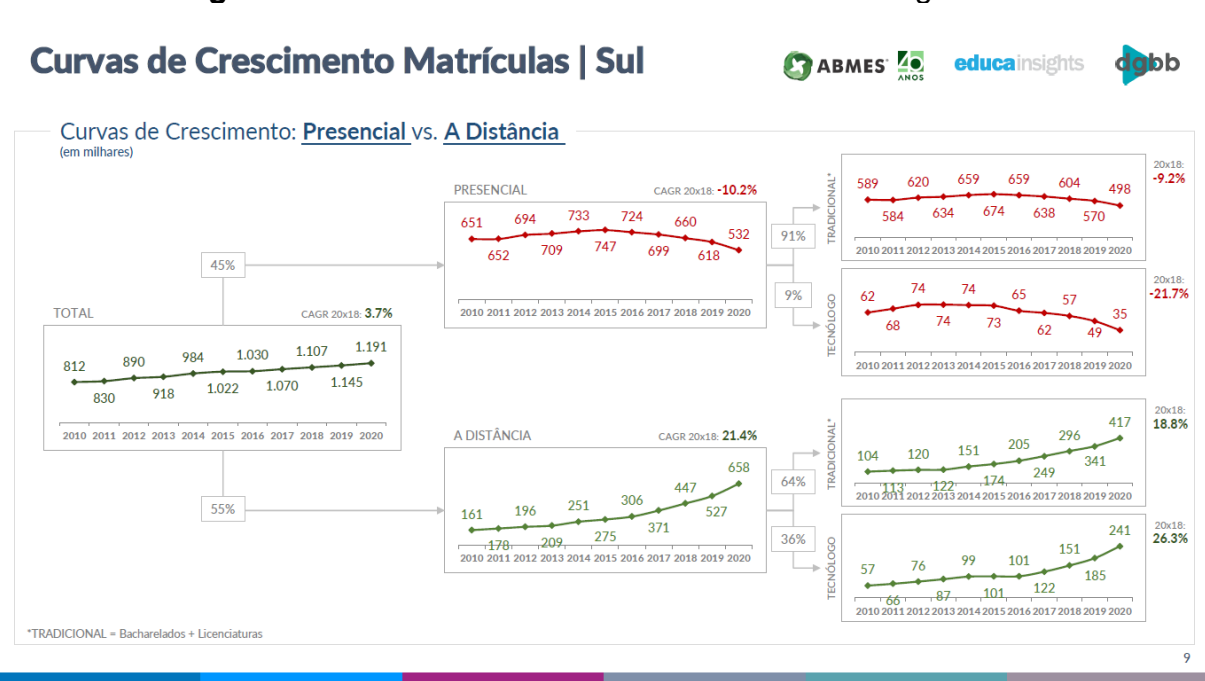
Curvas de Crescimento Matrículas | Sul

ABMES 40 ANOS educainsights dgbb

Curvas de Crescimento: Presencial vs. A Distância
(em milhares)

TOTAL
CAGR 20x18: 3.7%
812 830 890 918 984 1.022 1.030 1.070 1.107 1.145 1.191
2010 2011 2012 2013 2014 2015 2016 2017 2018 2019 2020

45%

55%

PRESENCIAL
CAGR 20x18: -10.2%
651 652 694 709 733 747 724 699 660 618 532
2010 2011 2012 2013 2014 2015 2016 2017 2018 2019 2020

91%

9%

TRADICIONAL*
589 584 620 634 659 674 659 638 604 570 498
2010 2011 2012 2013 2014 2015 2016 2017 2018 2019 2020
20x18: -9.2%

TECNÓLOGO
62 68 74 74 74 73 65 62 57 49 35
2010 2011 2012 2013 2014 2015 2016 2017 2018 2019 2020
20x18: -21.7%

A DISTÂNCIA
CAGR 20x18: 21.4%
161 178 196 209 251 275 306 371 447 527 658
2010 2011 2012 2013 2014 2015 2016 2017 2018 2019 2020

64%

36%

TRADICIONAL*
104 113 120 122 151 174 205 249 296 341 417
2010 2011 2012 2013 2014 2015 2016 2017 2018 2019 2020
20x18: 18.8%

TECNÓLOGO
57 66 76 87 99 101 101 122 151 185 241
2010 2011 2012 2013 2014 2015 2016 2017 2018 2019 2020
20x18: 26.3%

*TRADICIONAL = Bacharelados + Licenciaturas

9